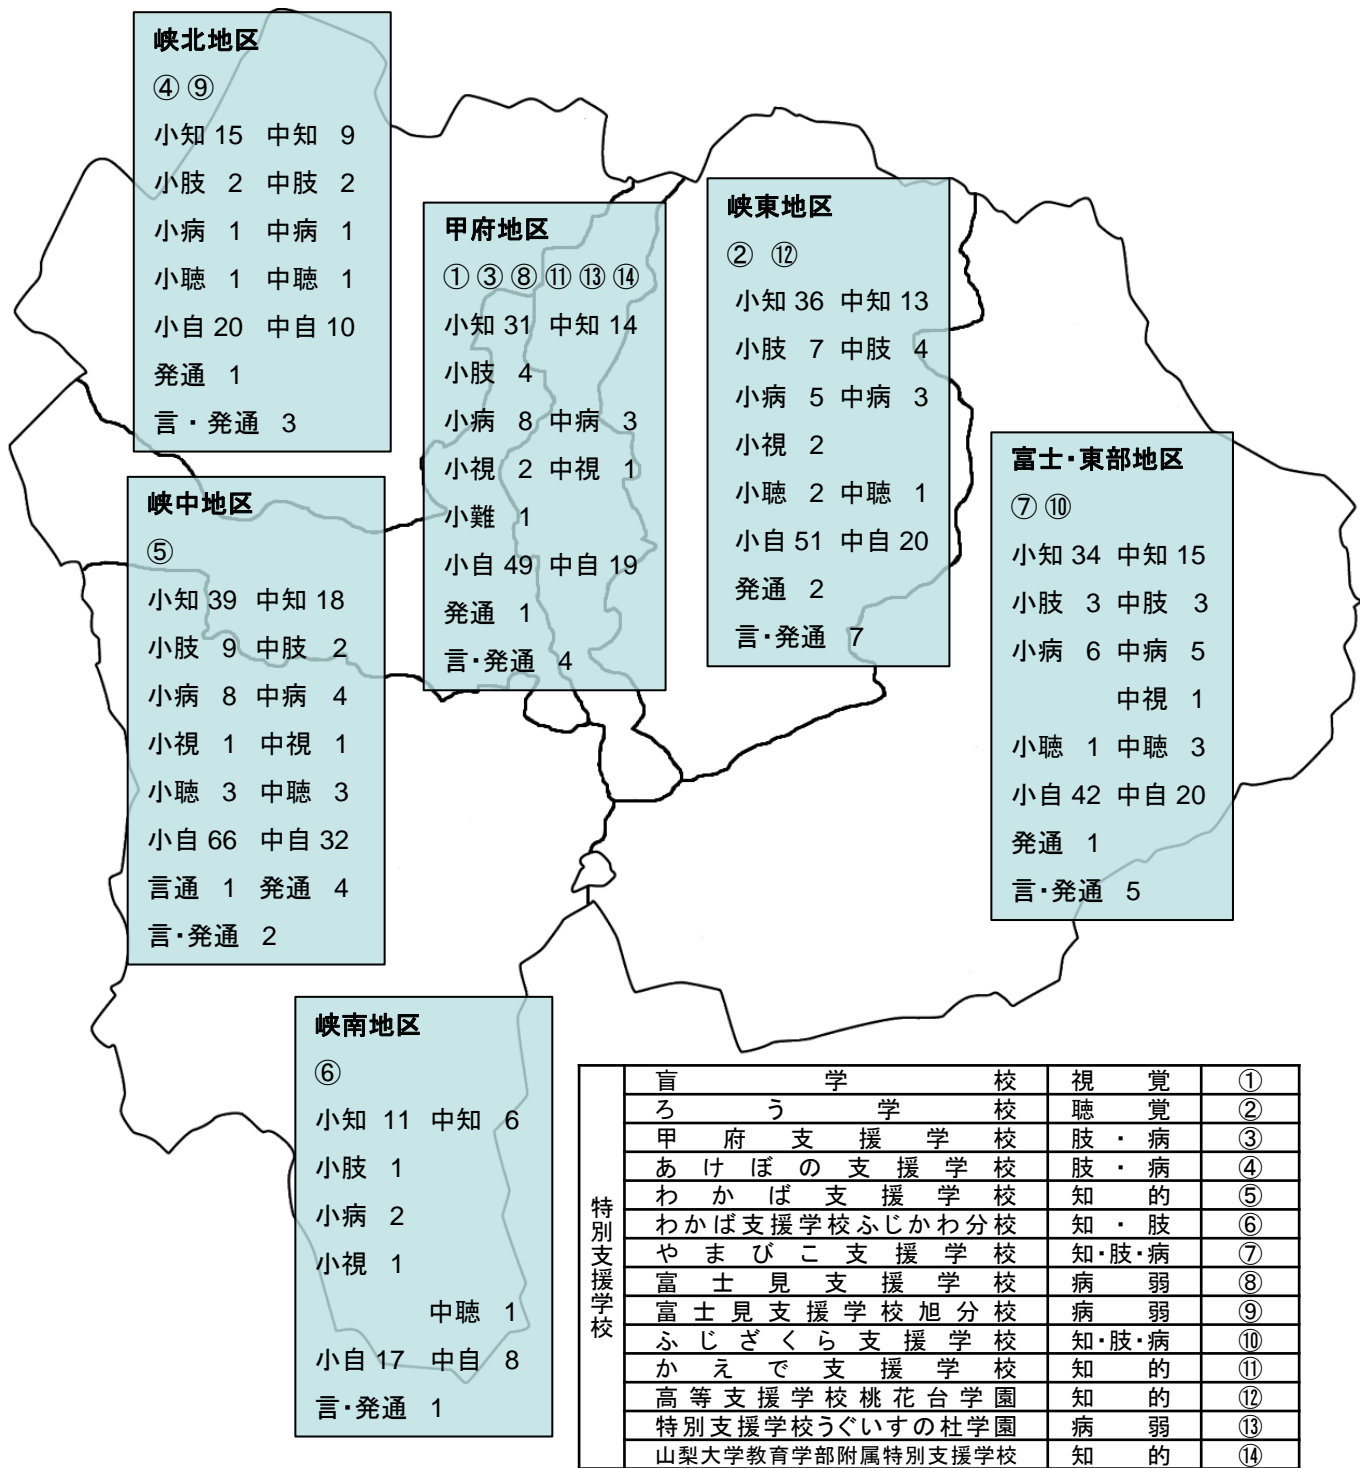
峡北地区
④ ⑨
小知 15 中知 9
小肢 2 中肢 2
小病 1 中病 1
小聴 1 中聴 1
小自 20 中自 10
発通 1
言・発通 3

甲府地区
① ③ ⑧ ⑪ ⑬ ⑭
小知 31 中知 14
小肢 4
小病 8 中病 3
小視 2 中視 1
小難 1
小自 49 中自 19
発通 1
言・発通 4

峡東地区
② ⑫
小知 36 中知 13
小肢 7 中肢 4
小病 5 中病 3
小視 2
小聴 2 中聴 1
小自 51 中自 20
発通 2
言・発通 7

富士・東部地区
⑦ ⑩
小知 34 中知 15
小肢 3 中肢 3
小病 6 中病 5
中視 1
小聴 1 中聴 3
小自 42 中自 20
発通 1
言・発通 5

峡中地区
⑤
小知 39 中知 18
小肢 9 中肢 2
小病 8 中病 4
小視 1 中視 1
小聴 3 中聴 3
小自 66 中自 32
言通 1 発通 4
言・発通 2

峡南地区
⑥
小知 11 中知 6
小肢 1
小病 2
小視 1
中聴 1
小自 17 中自 8
言・発通 1

| 特別支援学校 | 盲学校 | 視覚 | ① |
|---|---|---|---|
| | ろう学校 | 聴覚 | ② |
| | 甲府支援学校 | 肢・病 | ③ |
| | あけぼの支援学校 | 肢・病 | ④ |
| | わかば支援学校 | 知的 | ⑤ |
| | わかば支援学校ふじかわ分校 | 知・肢 | ⑥ |
| | やまびこ支援学校 | 知・肢・病 | ⑦ |
| | 富士見支援学校 | 病弱 | ⑧ |
| | 富士見支援学校旭分校 | 病弱 | ⑨ |
| | ふじざくら支援学校 | 知・肢・病 | ⑩ |
| | かえで支援学校 | 知的 | ⑪ |
| | 高等支援学校桃花台学園 | 知的 | ⑫ |
| | 特別支援学校うぐいすの杜学園 | 病弱 | ⑬ |
| | 山梨大学教育学部附属特別支援学校 | 知的 | ⑭ |